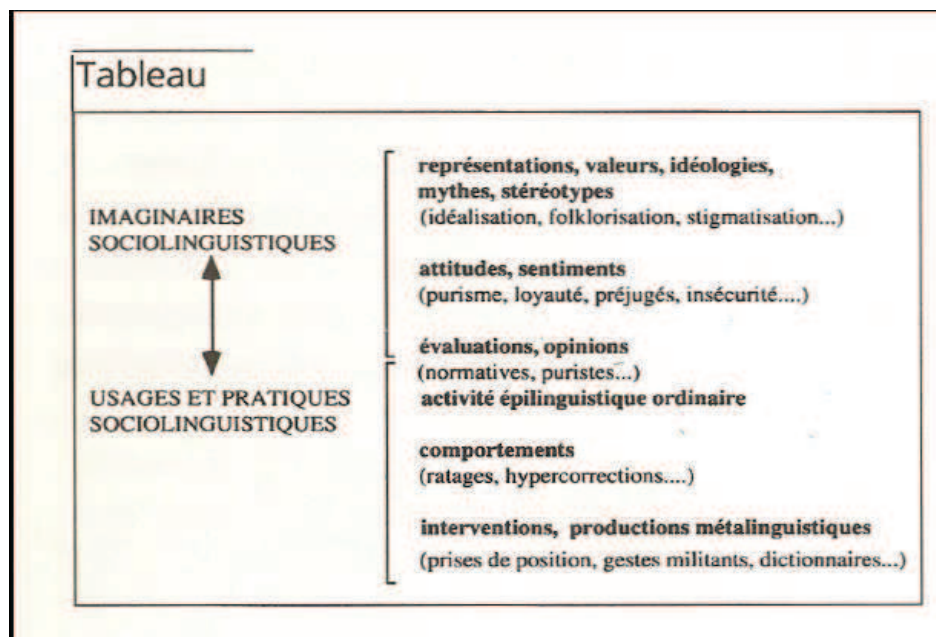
Tableau

IMAGINAIRES SOCIOLINGUISTIQUES

USAGES ET PRATIQUES SOCIOLINGUISTIQUES

représentations, valeurs, idéologies, mythes, stéréotypes
(idéalisation, folklorisation, stigmatisation...)

attitudes, sentiments
(purisme, loyauté, préjugés, insécurité....)

évaluations, opinions
(normatives, puristes...)
activité épilinguistique ordinaire

comportements
(ratages, hypercorrections....)

interventions, productions métalinguistiques
(prises de position, gestes militants, dictionnaires...)